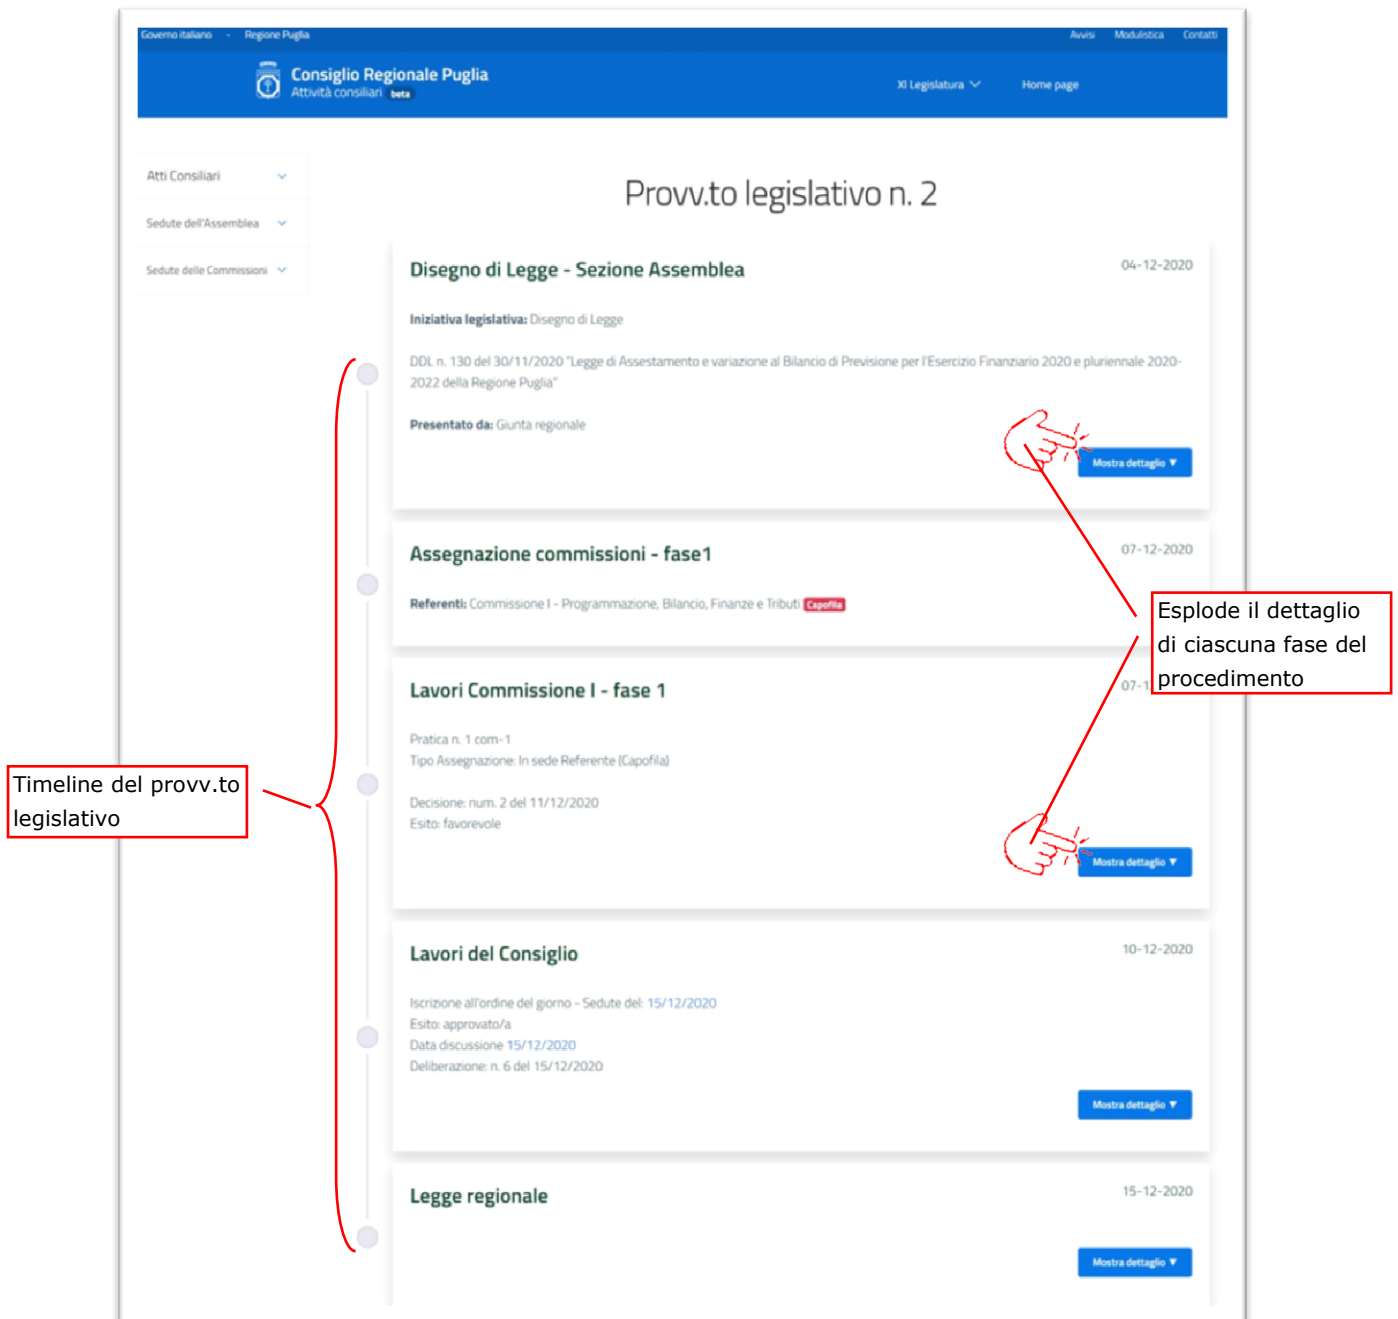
Governo italiano - Regione Puglia

Avvisi Modulistica Contatti

Consiglio Regionale Puglia
Attività consiliari beta

XI Legislatura Home page

Atti Consiliari
Sedute dell'Assemblea
Sedute delle Commissioni

Provv.to legislativo n. 2

Disegno di Legge - Sezione Assemblea
04-12-2020

Iniziativa legislativa: Disegno di Legge

DDL n. 130 del 30/11/2020 "Legge di Assestamento e variazione al Bilancio di Previsione per l'Esercizio Finanziario 2020 e pluriennale 2020-2022 della Regione Puglia"

Presentato da: Giunta regionale

Mostra dettaglio ▼

Assegnazione commissioni - fase1
07-12-2020

Referenti: Commissione I - Programmazione, Bilancio, Finanze e Tributi Capofila

Lavori Commissione I - fase 1
07-1

Pratica n. 1 com-1
Tipo Assegnazione: In sede Referente (Capofila)

Decisione: num. 2 del 11/12/2020
Esito: favorevole

Mostra dettaglio ▼

Lavori del Consiglio
10-12-2020

Iscrizione all'ordine del giorno - Sedute del: 15/12/2020
Esito: approvato/a
Data discussione 15/12/2020
Deliberazione: n. 6 del 15/12/2020

Mostra dettaglio ▼

Legge regionale
15-12-2020

Mostra dettaglio ▼

Esplode il dettaglio di ciascuna fase del procedimento

Timeline del provv.to legislativo